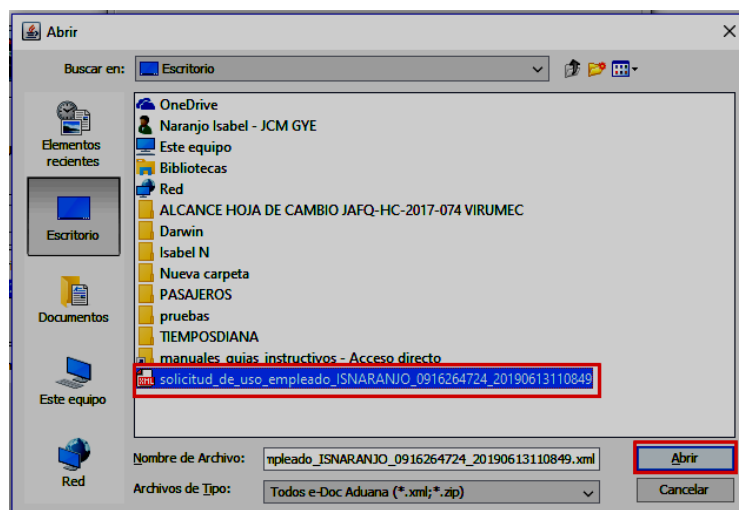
Abrir

Buscar en: Escritorio

Elementos recientes

Escritorio

Documentos

Este equipo

Red

OneDrive
Naranjo Isabel - JCM GYE
Este equipo
Bibliotecas
Red
ALCANCE HOJA DE CAMBIO JAFQ-HC-2017-074 VIRUMEC
Darwin
Isabel N
Nueva carpeta
PASAJEROS
pruebas
TIEMPOSDIANA
manuales guias instructivos - Acceso directo
solicitud_de_uso_empleado_ISNARANJO_0916264724_20190613110849

Nombre de Archivo: npleado_ISNARANJO_0916264724_20190613110849.xml

Archivos de Tipo: Todos e-Doc Aduana (*.xml;*.zip)

Abrir

Cancelar